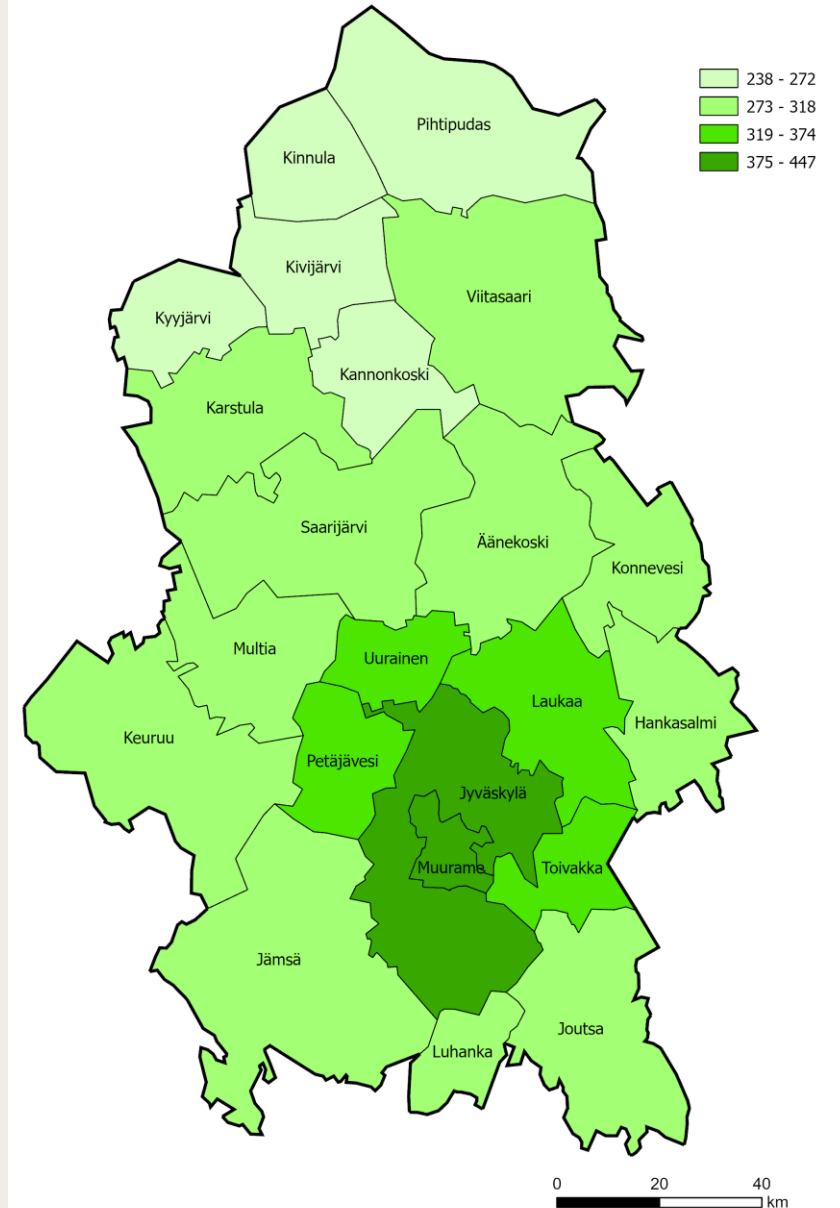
238 - 272
273 - 318
319 - 374
375 - 447

Pihtipudas
Kinnula
Kivijärvi
Viitasaari
Kyyjärvi
Kannonkoski
Karstula
Saarijärvi
Äänekoski
Konnevesi
Multia
Uurainen
Laukaa
Hankasalmi
Keuruu
Petäjävesi
Jyväskylä
Muurame
Toivakka
Jämsä
Joutsa
Luhanka

0 20 40
km